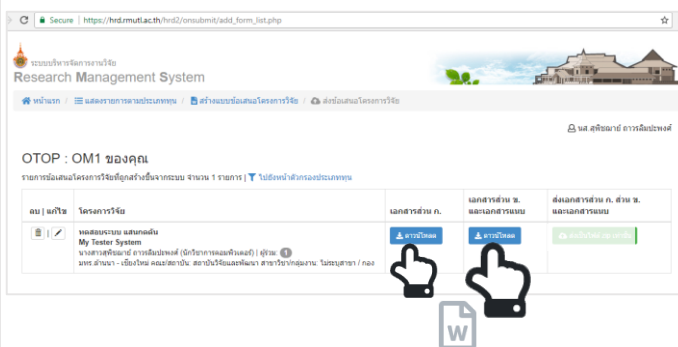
Secure | https://hrd.rmutl.ac.th/hrd2/onsubmit/add_form_list.php

ระบบบริหารจัดการงานวิจัย
Research Management System

หน้าแรก / แสดงรายการตามประเภททุน / สร้างแบบข้อเสนอโครงการวิจัย / ส่งข้อเสนอโครงการวิจัย

นส.สุพิชญาย์ ถารสัมปะพงศ์

OTOP : OM1 ของคุณ

รายการข้อเสนอโครงการวิจัยที่ถูกสร้างขึ้นจากระบบ จำนวน 1 รายการ | ไปยังหน้าตัวกรองประเภททุน

| ลบ \| แก้ไข | โครงการวิจัย | เอกสารส่วน ก. | เอกสารส่วน ข. และเอกสารแนบ | ส่งเอกสารส่วน ก. ส่วน ข. และเอกสารแนบ |
|---|---|---|---|---|
| | ทดสอบระบบ แสนกดดัน My Tester System นางสาวสุพิชญาย์ ถารสัมปะพงศ์ (นักวิชาการคอมพิวเตอร์) \| ผู้ร่วม: 1 มทร ล้านนา - เชียงใหม่ คณะ/สถาบัน: สถาบันวิจัยและพัฒนา สาขาวิชา/กลุ่มงาน: ไม่ระบุสาขา / กอง | ดาวน์โหลด | ดาวน์โหลด | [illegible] |

W